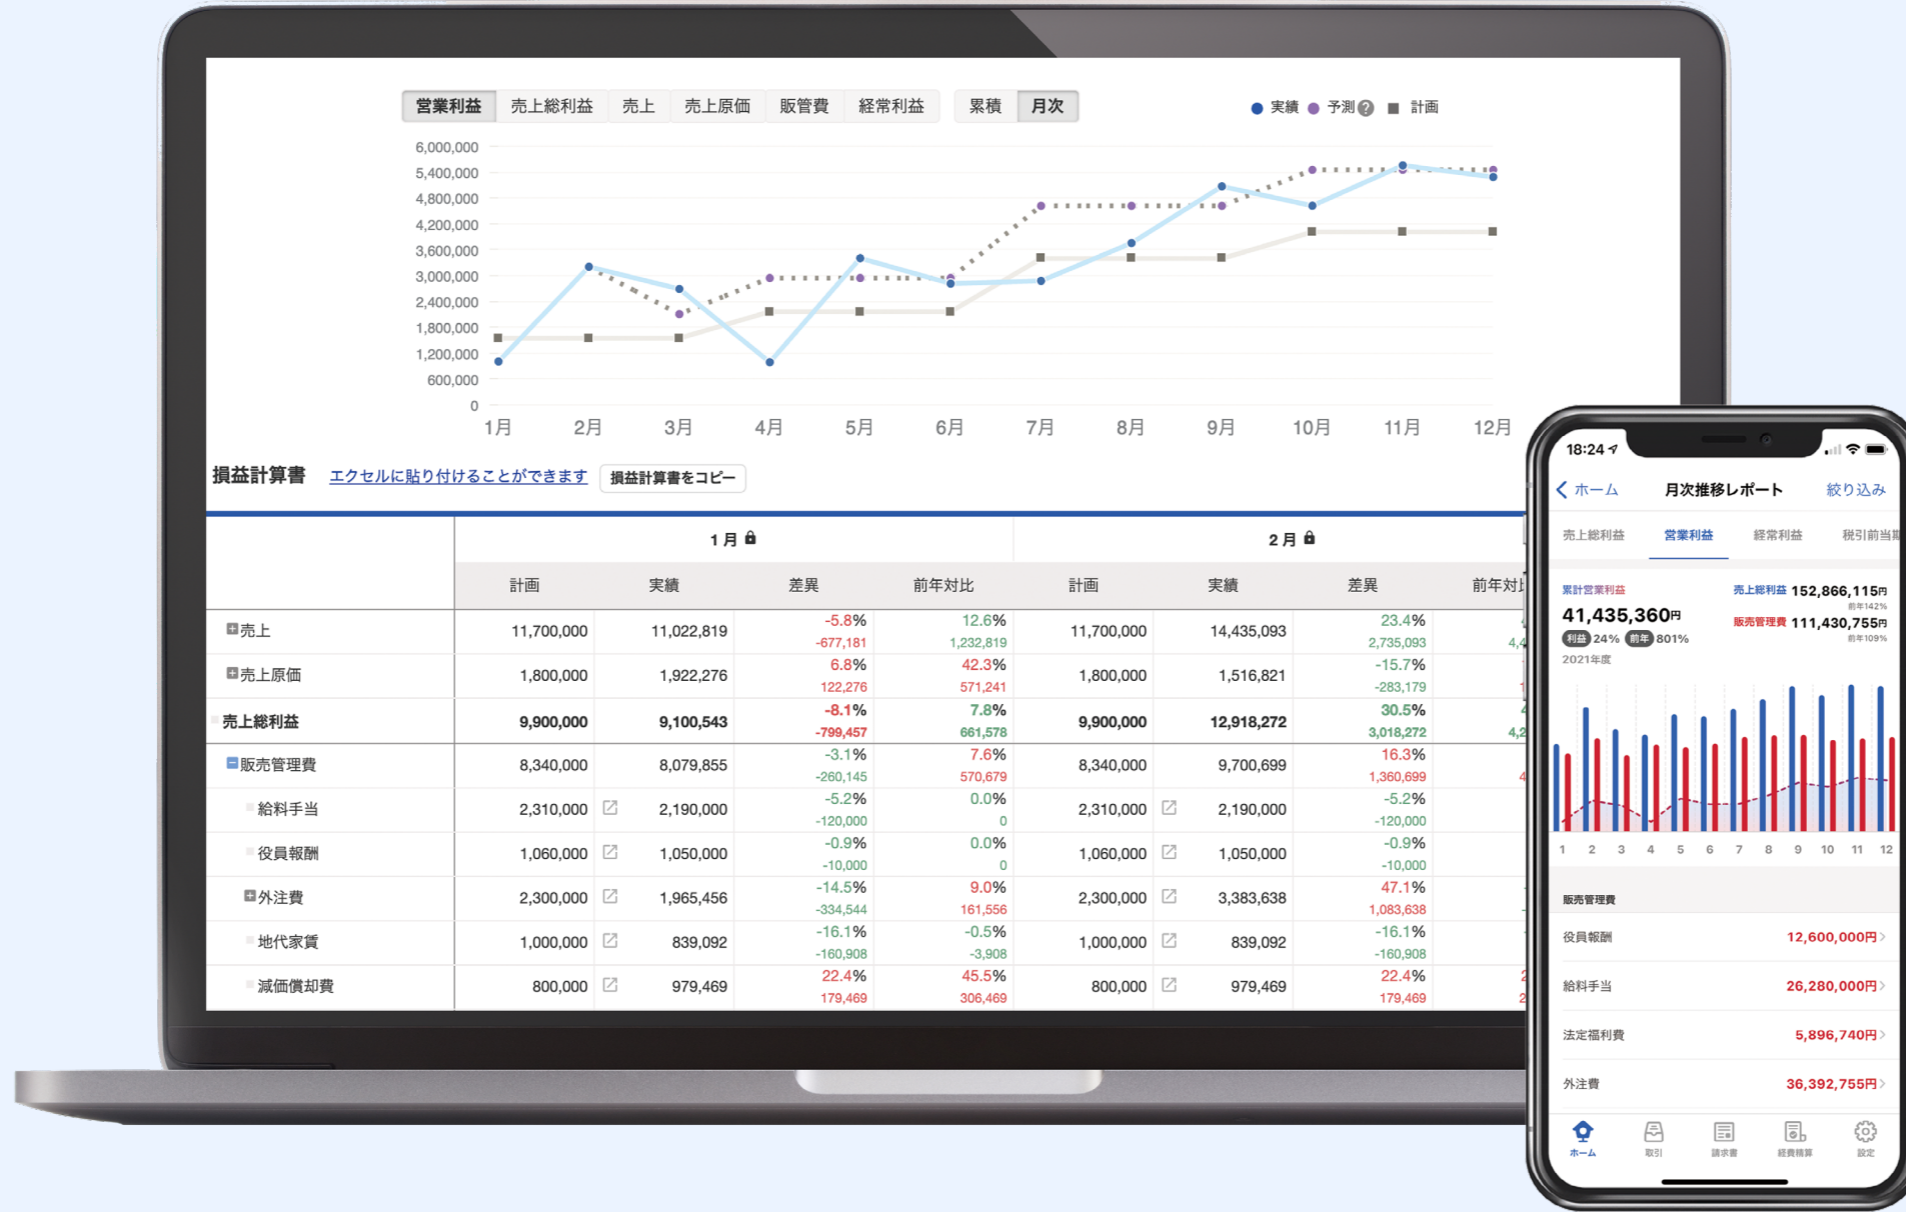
営業利益 売上総利益 売上 売上原価 販管費 経常利益 累積 月次

● 実績 ● 予測 ? ■ 計画

6,000,000
5,400,000
4,800,000
4,200,000
3,600,000
3,000,000
2,400,000
1,800,000
1,200,000
600,000
0

1月 2月 3月 4月 5月 6月 7月 8月 9月 10月 11月 12月

損益計算書 エクセルに貼り付けることができます 損益計算書をコピー

| | 1月 | | | | 2月 | | | |
|---|---|---|---|---|---|---|---|---|
| | 計画 | 実績 | 差異 | 前年対比 | 計画 | 実績 | 差異 | 前年対比 |
| 売上 | 11,700,000 | 11,022,819 | -5.8% -677,181 | 12.6% 1,232,819 | 11,700,000 | 14,435,093 | 23.4% 2,735,093 | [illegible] |
| 売上原価 | 1,800,000 | 1,922,276 | 6.8% 122,276 | 42.3% 571,241 | 1,800,000 | 1,516,821 | -15.7% -283,179 | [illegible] |
| 売上総利益 | 9,900,000 | 9,100,543 | -8.1% -799,457 | 7.8% 661,578 | 9,900,000 | 12,918,272 | 30.5% 3,018,272 | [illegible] |
| 販売管理費 | 8,340,000 | 8,079,855 | -3.1% -260,145 | 7.6% 570,679 | 8,340,000 | 9,700,699 | 16.3% 1,360,699 | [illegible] |
| 給料手当 | 2,310,000 | 2,190,000 | -5.2% -120,000 | 0.0% 0 | 2,310,000 | 2,190,000 | -5.2% -120,000 | |
| 役員報酬 | 1,060,000 | 1,050,000 | -0.9% -10,000 | 0.0% 0 | 1,060,000 | 1,050,000 | -0.9% -10,000 | |
| 外注費 | 2,300,000 | 1,965,456 | -14.5% -334,544 | 9.0% 161,556 | 2,300,000 | 3,383,638 | 47.1% 1,083,638 | |
| 地代家賃 | 1,000,000 | 839,092 | -16.1% -160,908 | -0.5% -3,908 | 1,000,000 | 839,092 | -16.1% -160,908 | |
| 減価償却費 | 800,000 | 979,469 | 22.4% 179,469 | 45.5% 306,469 | 800,000 | 979,469 | 22.4% 179,469 | |

18:24
< ホーム 月次推移レポート 絞り込み
売上総利益 営業利益 経常利益 税引前当期
累計営業利益
41,435,360円
利益 24% 前年 801%
2021年度
売上総利益 152,866,115円
前年142%
販売管理費 111,430,755円
前年109%
1 2 3 4 5 6 7 8 9 10 11 12
販売管理費
役員報酬 12,600,000円
給料手当 26,280,000円
法定福利費 5,896,740円
外注費 36,392,755円
ホーム 取引 請求書 経費精算 設定